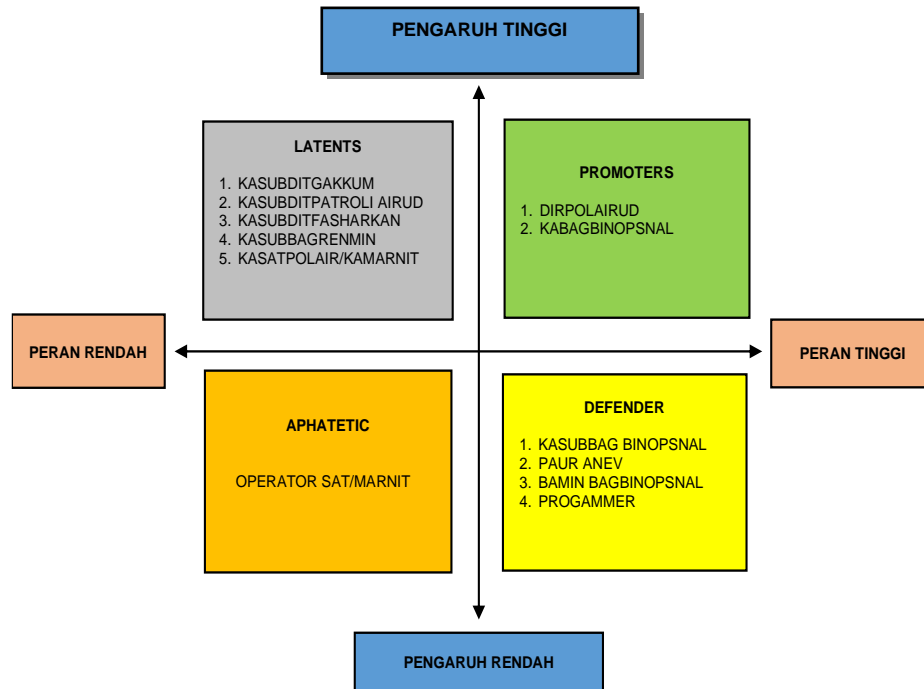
PENGARUH TINGGI

LATENTS

1. KASUBDITGAKKUM
2. KASUBDITPATROLI AIRUD
3. KASUBDITFASHARKAN
4. KASUBBAGRENMIN
5. KASATPOLAIR/KAMARNIT

PROMOTERS

1. DIRPOLAIRUD
2. KABAGBINOPSNAL

PERAN RENDAH

PERAN TINGGI

APHATETIC

OPERATOR SAT/MARNIT

DEFENDER

1. KASUBBAG BINOPSNAL
2. PAUR ANEV
3. BAMIN BAGBINOPSNAL
4. PROGAMMER

PENGARUH RENDAH